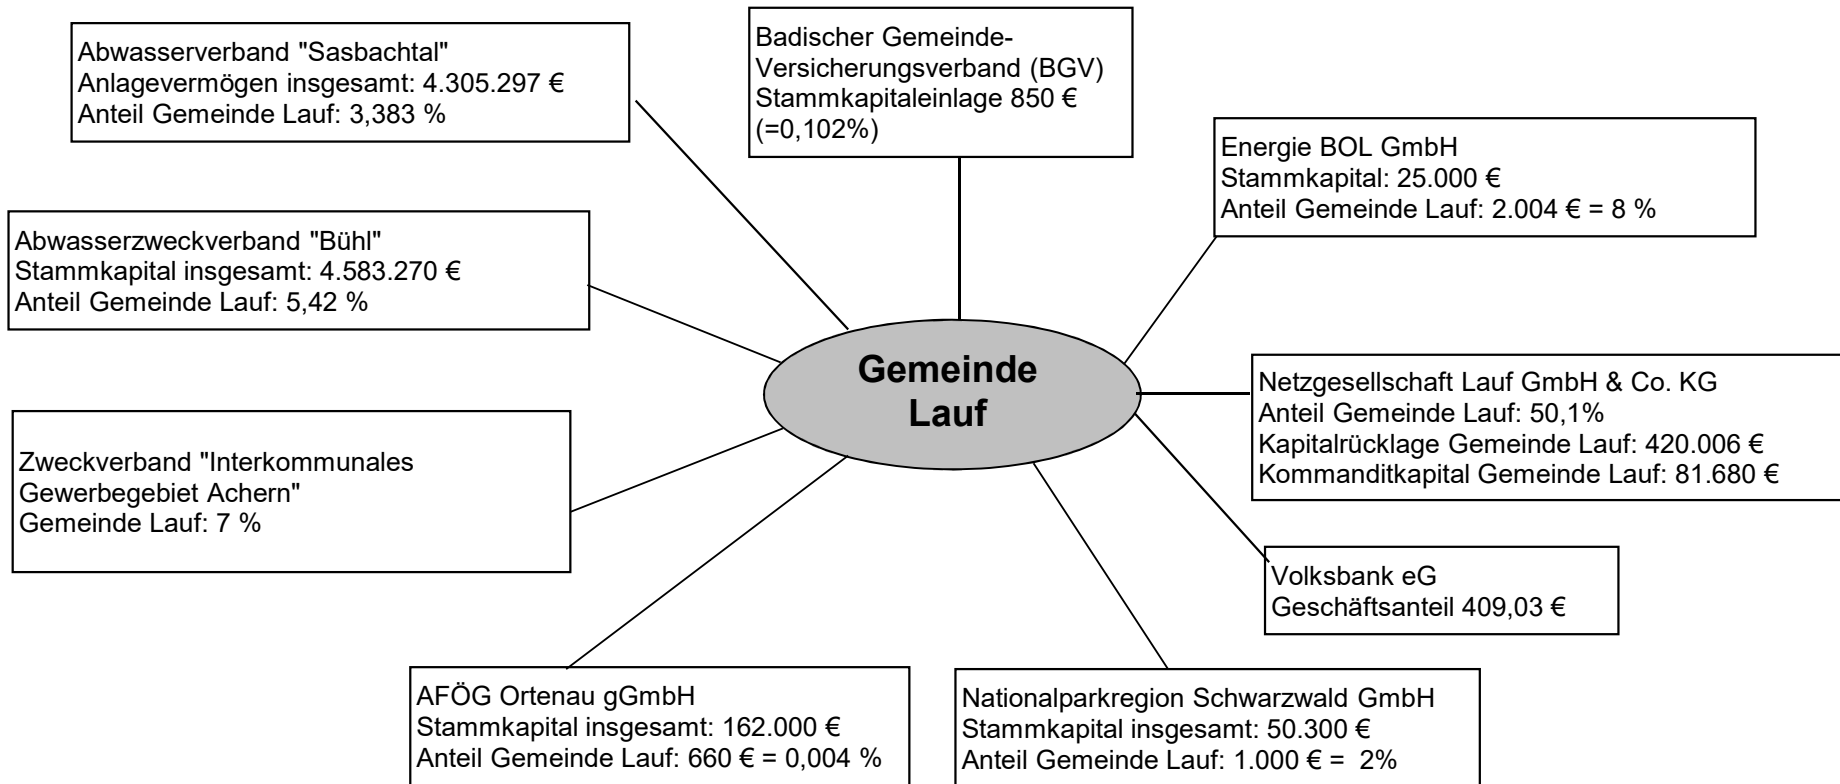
Abwasserverband "Sasbachtal"
Anlagevermögen insgesamt: 4.305.297 €
Anteil Gemeinde Lauf: 3,383 %

Badischer Gemeinde-Versicherungsverband (BGV)
Stammkapitaleinlage 850 €
(=0,102%)

Energie BOL GmbH
Stammkapital: 25.000 €
Anteil Gemeinde Lauf: 2.004 € = 8 %

Abwasserzweckverband "Bühl"
Stammkapital insgesamt: 4.583.270 €
Anteil Gemeinde Lauf: 5,42 %

Gemeinde Lauf

Netzgesellschaft Lauf GmbH & Co. KG
Anteil Gemeinde Lauf: 50,1%
Kapitalrücklage Gemeinde Lauf: 420.006 €
Kommanditkapital Gemeinde Lauf: 81.680 €

Zweckverband "Interkommunales Gewerbegebiet Achern"
Gemeinde Lauf: 7 %

Volksbank eG
Geschäftsanteil 409,03 €

AFÖG Ortenau gGmbH
Stammkapital insgesamt: 162.000 €
Anteil Gemeinde Lauf: 660 € = 0,004 %

Nationalparkregion Schwarzwald GmbH
Stammkapital insgesamt: 50.300 €
Anteil Gemeinde Lauf: 1.000 € = 2%